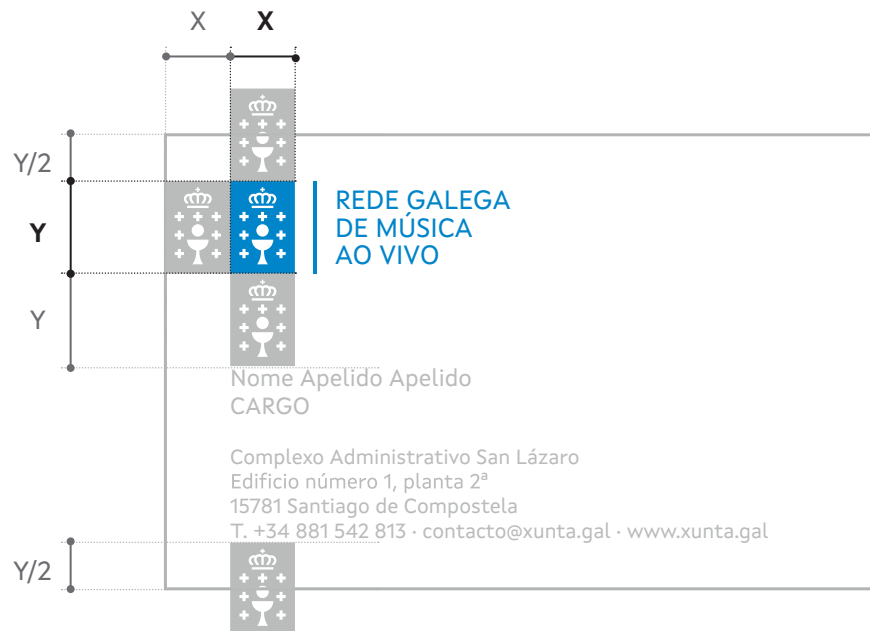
X X

Y/2

Y

Y

REDE GALEGA
DE MÚSICA
AO VIVO

Nome Apelido Apelido
CARGO

Complexo Administrativo San Lázaro
Edificio número 1, planta 2ª
15781 Santiago de Compostela
T. +34 881 542 813 · contacto@xunta.gal · www.xunta.gal

Y/2